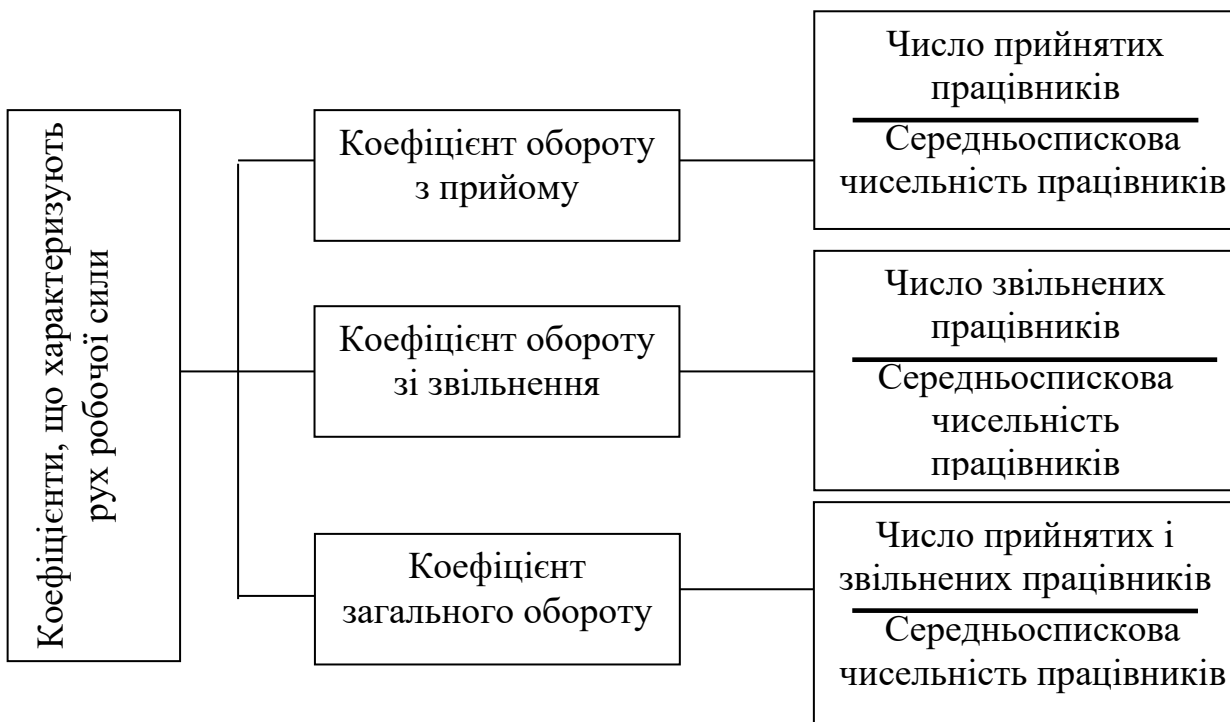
Коефіцієнти, що характеризують рух робочої сили

Коефіцієнт обороту з прийому

Число прийнятих працівників

Середньоспискова чисельність працівників

Коефіцієнт обороту зі звільнення

Число звільнених працівників

Середньоспискова чисельність працівників

Коефіцієнт загального обороту

Число прийнятих і звільнених працівників

Середньоспискова чисельність працівників